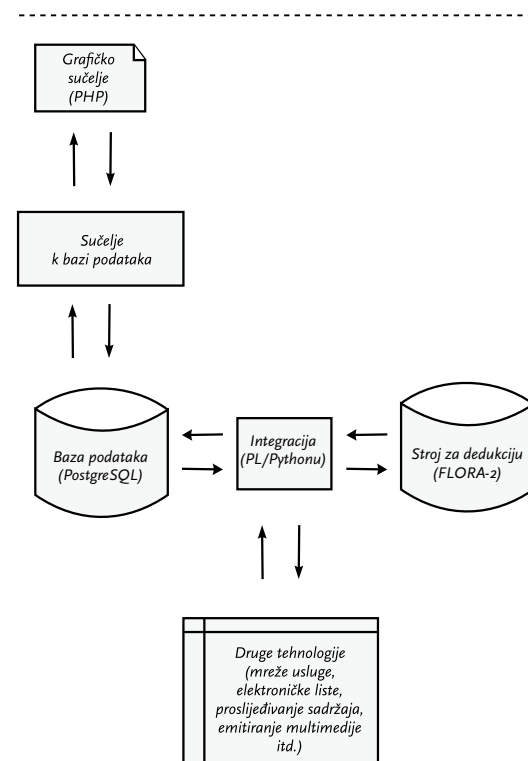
Grafičko sučelje (PHP)

Sučelje k bazi podataka

Baza podataka (PostgreSQL)

Integracija (PL/Pythonu)

Stroj za dedukciju (FLORA-2)

Druge tehnologije (mreže usluge, elektroničke liste, prosljeđivanje sadržaja, emitiranje multimedije itd.)